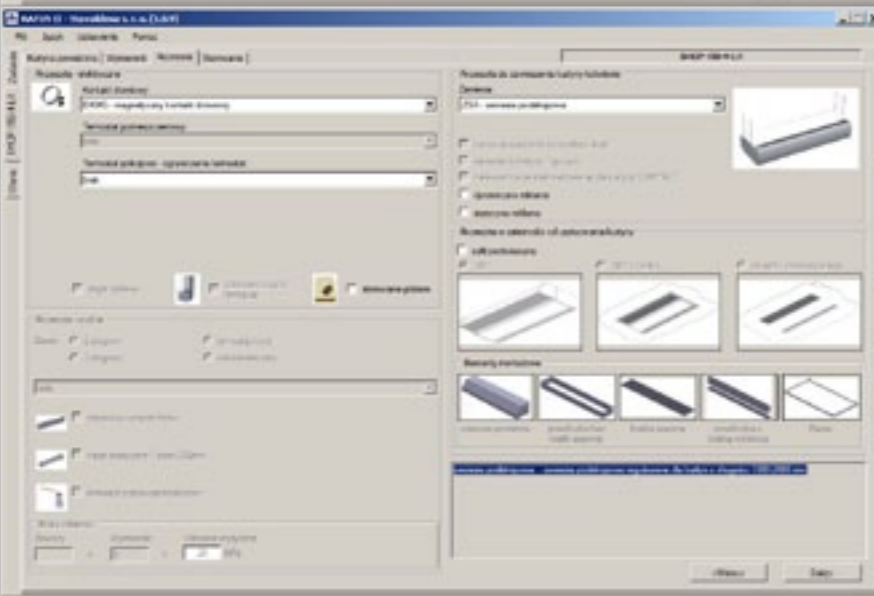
RAFVX II - Havaklima s. r. o. [3.0.0]

Plik Język Ustawienia Pomoc

Zadanie

SHOP 100-4-L3

Uwagi

Budowa urządzenia | Wyposażenie | Akcesoria | Sterowanie |

SHOP 100-4-L3

Akcesoria elektryczne

Kontakt drzwiowy

EKMO - magnetyczny kontakt drzwiowy

Termostat przeciwzamrożeniowy

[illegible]

Termostat pokojowy - sygnalizacja termostatu

brak

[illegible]

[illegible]

sterowanie grzanie

Akcesoria wodne

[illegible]

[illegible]

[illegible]

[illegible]

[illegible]

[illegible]

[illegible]

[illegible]

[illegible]

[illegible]

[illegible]

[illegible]

Akcesoria do zamocowania kurtyny na budowie

Zawieszenie

ZS4 - zawieszenie podstawowe

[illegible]

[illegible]

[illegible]

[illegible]

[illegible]

Akcesoria w zależności od położenia kurtyny

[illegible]

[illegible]

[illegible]

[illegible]

Elementy maskujące

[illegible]

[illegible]

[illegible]

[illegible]

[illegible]

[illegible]

Wstecz

Dalej